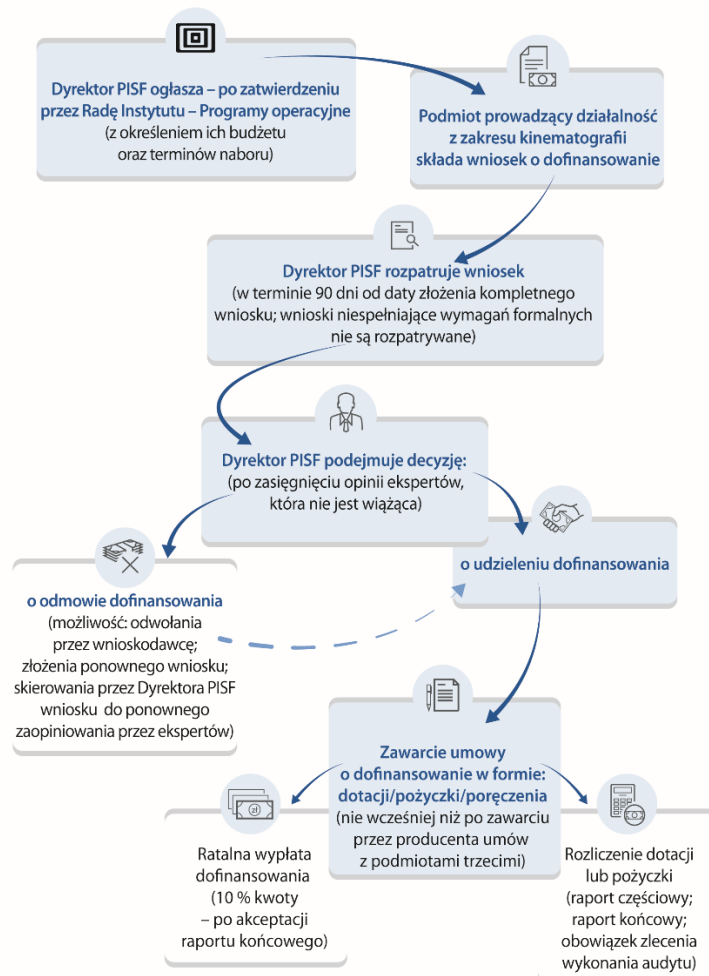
Dyrektor PISF ogłasza – po zatwierdzeniu przez Radę Instytutu – Programy operacyjne (z określeniem ich budżetu oraz terminów naboru)

Podmiot prowadzący działalność z zakresu kinematografii składa wniosek o dofinansowanie

Dyrektor PISF rozpatruje wniosek (w terminie 90 dni od daty złożenia kompletnego wniosku; wnioski niespełniające wymagań formalnych nie są rozpatrywane)

Dyrektor PISF podejmuje decyzję: (po zasięgnięciu opinii ekspertów, która nie jest wiążąca)

o odmowie dofinansowania (możliwość: odwołania przez wnioskodawcę; złożenia ponownego wniosku; skierowania przez Dyrektora PISF wniosku do ponownego zaopiniowania przez ekspertów)

o udzieleniu dofinansowania

Zawarcie umowy o dofinansowanie w formie: dotacji/pożyczki/poręczenia (nie wcześniej niż po zawarciu przez producenta umów z podmiotami trzecimi)

Ratalna wypłata dofinansowania (10 % kwoty – po akceptacji raportu końcowego)

Rozliczenie dotacji lub pożyczki (raport częściowy; raport końcowy; obowiązek zlecenia wykonania audytu)